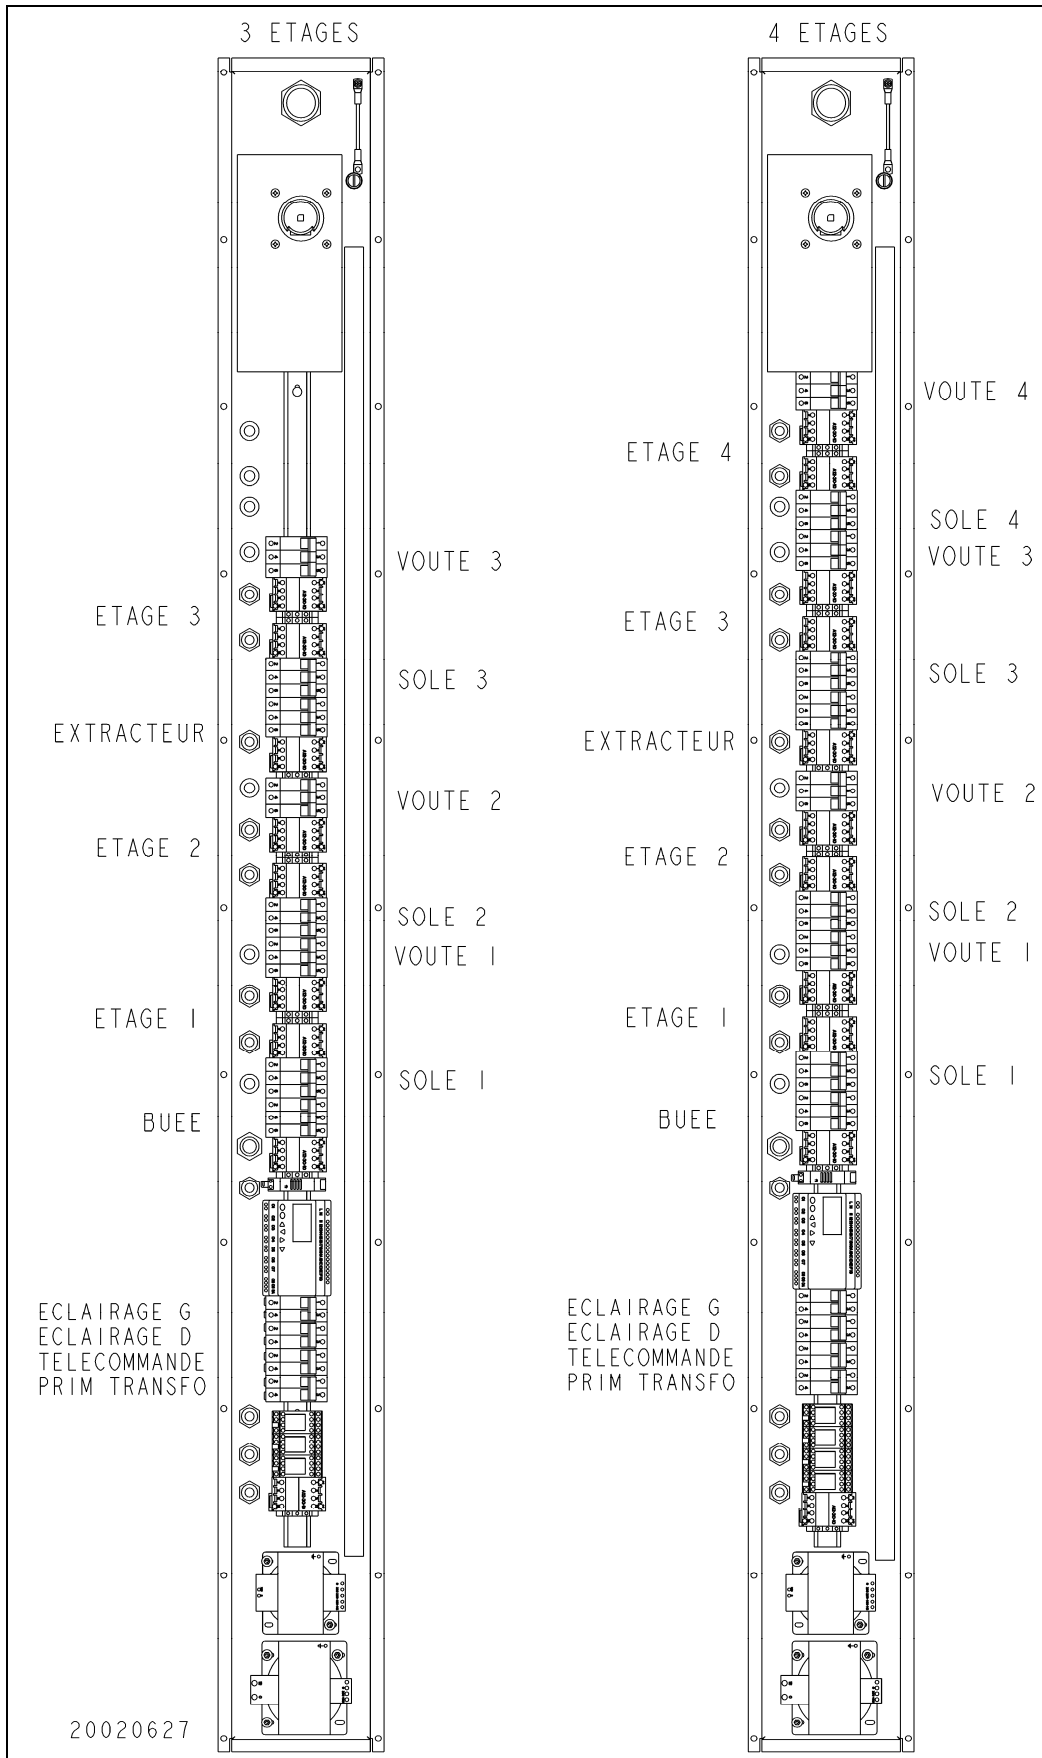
3 ETAGES

VOUTE 3
ETAGE 3
SOLE 3
EXTRACTEUR
VOUTE 2
ETAGE 2
SOLE 2
VOUTE I
ETAGE I
SOLE I
BUEE
ECLAIRAGE G
ECLAIRAGE D
TELECOMMANDE
PRIM TRANSFO

20020627

4 ETAGES

VOUTE 4
ETAGE 4
SOLE 4
VOUTE 3
ETAGE 3
SOLE 3
EXTRACTEUR
VOUTE 2
ETAGE 2
SOLE 2
VOUTE I
ETAGE I
SOLE I
BUEE
ECLAIRAGE G
ECLAIRAGE D
TELECOMMANDE
PRIM TRANSFO